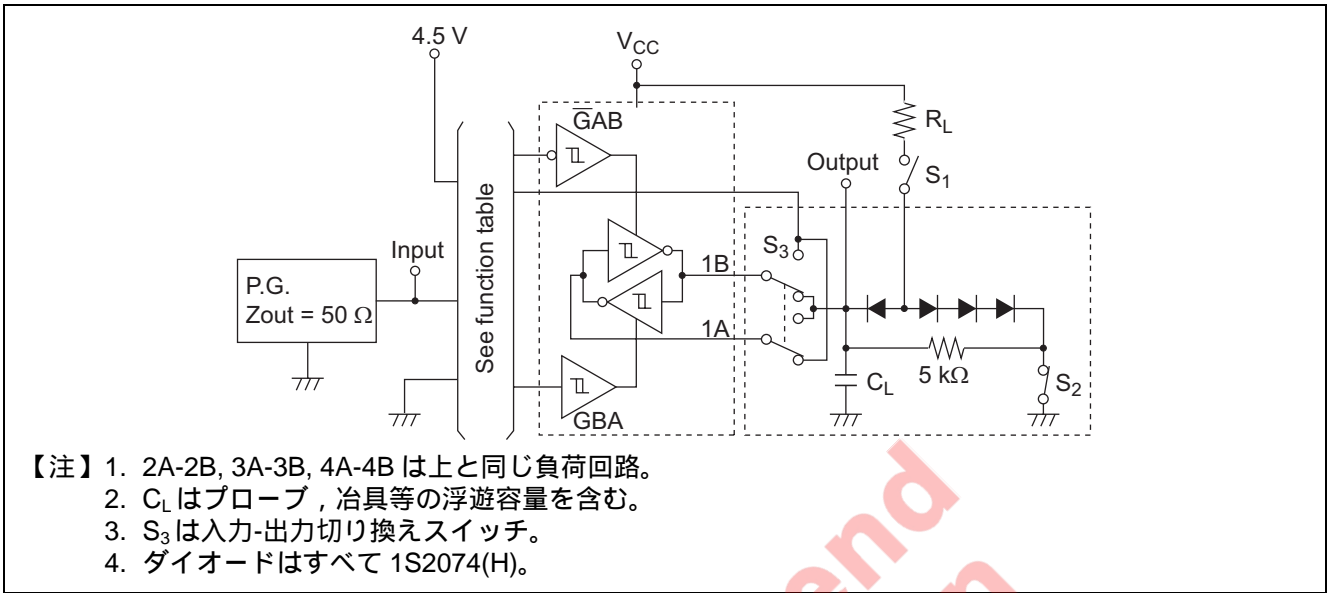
4.5 V
$V_{CC}$
$\overline{G}AB$
$R_L$
Output
$S_1$
$S_3$
1B
Input
P.G.
Zout = 50 Ω
See function table
1A
$C_L$
5 kΩ
$S_2$
GBA

【注】1. 2A-2B, 3A-3B, 4A-4B は上と同じ負荷回路。
2. $C_L$ はプローブ , 冶具等の浮遊容量を含む。
3. $S_3$ は入力-出力切り換えスイッチ。
4. ダイオードはすべて 1S2074(H)。

end